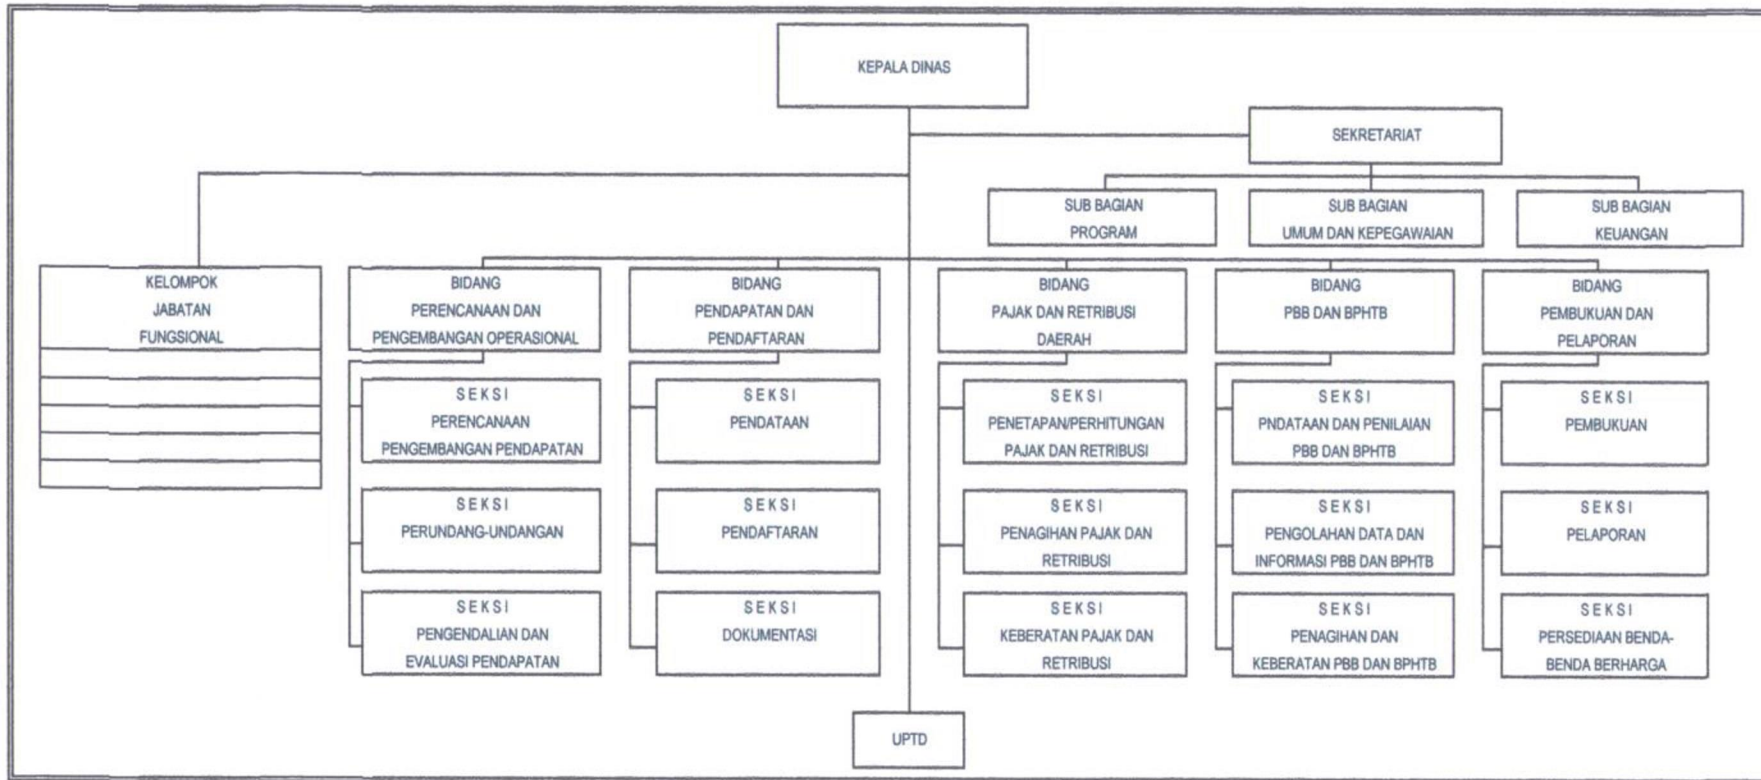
KEPALA DINAS

SEKRETARIAT

SUB BAGIAN PROGRAM

SUB BAGIAN UMUM DAN KEPEGAWAIAN

SUB BAGIAN KEUANGAN

KELOMPOK JABATAN FUNGSIONAL

BIDANG PERENCANAAN DAN PENGEMBANGAN OPERASIONAL

SEKSI PERENCANAAN PENGEMBANGAN PENDAPATAN

SEKSI PERUNDANG-UNDANGAN

SEKSI PENGENDALIAN DAN EVALUASI PENDAPATAN

BIDANG PENDAPATAN DAN PENDAFTARAN

SEKSI PENDATAAN

SEKSI PENDAFTARAN

SEKSI DOKUMENTASI

BIDANG PAJAK DAN RETRIBUSI DAERAH

SEKSI PENETAPAN/PERHITUNGAN PAJAK DAN RETRIBUSI

SEKSI PENAGIHAN PAJAK DAN RETRIBUSI

SEKSI KEBERATAN PAJAK DAN RETRIBUSI

BIDANG PBB DAN BPHTB

SEKSI PNDATAAN DAN PENILAIAN PBB DAN BPHTB

SEKSI PENGOLAHAN DATA DAN INFORMASI PBB DAN BPHTB

SEKSI PENAGIHAN DAN KEBERATAN PBB DAN BPHTB

BIDANG PEMBUKUAN DAN PELAPORAN

SEKSI PEMBUKUAN

SEKSI PELAPORAN

SEKSI PERSEDIAAN BENDA-BENDA BERHARGA

UPTD